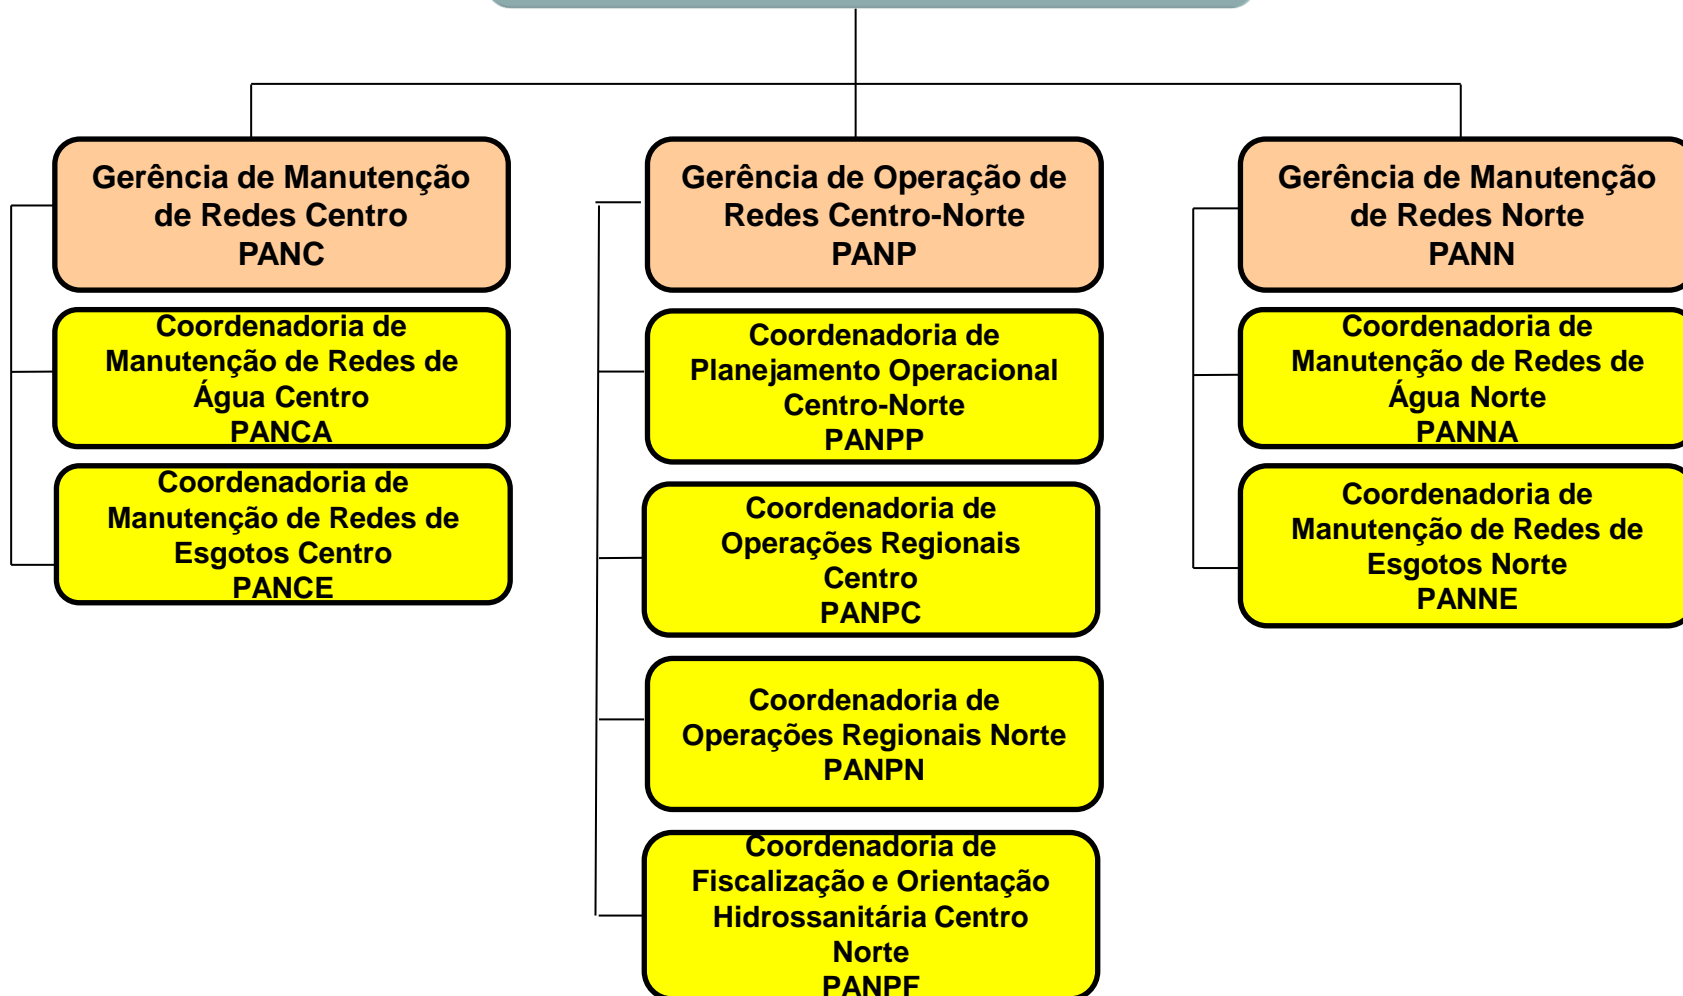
Gerência de Manutenção de Redes Centro
PANC

Coordenadoria de Manutenção de Redes de Água Centro
PANCA

Coordenadoria de Manutenção de Redes de Esgotos Centro
PANCE

Gerência de Operação de Redes Centro-Norte
PANP

Coordenadoria de Planejamento Operacional Centro-Norte
PANPP

Coordenadoria de Operações Regionais Centro
PANPC

Coordenadoria de Operações Regionais Norte
PANPN

Coordenadoria de Fiscalização e Orientação Hidrossanitária Centro Norte
PANPF

Gerência de Manutenção de Redes Norte
PANN

Coordenadoria de Manutenção de Redes de Água Norte
PANNA

Coordenadoria de Manutenção de Redes de Esgotos Norte
PANNE